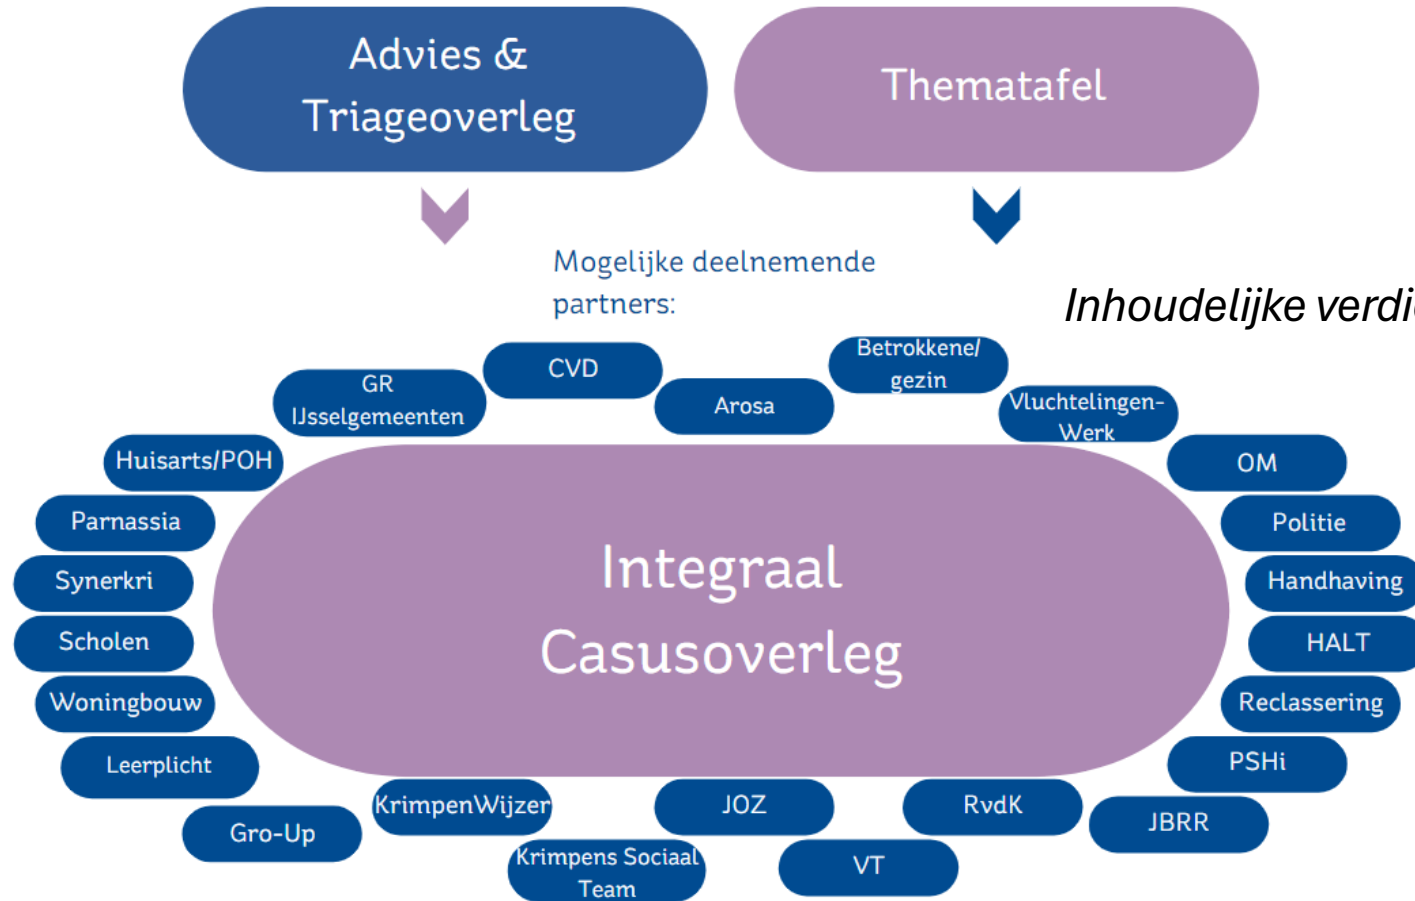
Advies & Triageoverleg

Thematafel

Mogelijke deelnemende partners:

Inhoudelijke verdi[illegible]

CVD

Betrokkene/ gezin

GR IJsselgemeenten

Arosa

Vluchtelingen-Werk

Huisarts/POH

OM

Parnassia

Politie

Synerkri

Handhaving

Scholen

HALT

Woningbouw

Reclassering

Leerplicht

PSHi

Integraal Casusoverleg

KrimpenWijzer

JOZ

RvdK

JBRR

Gro-Up

Krimpens Sociaal Team

VT